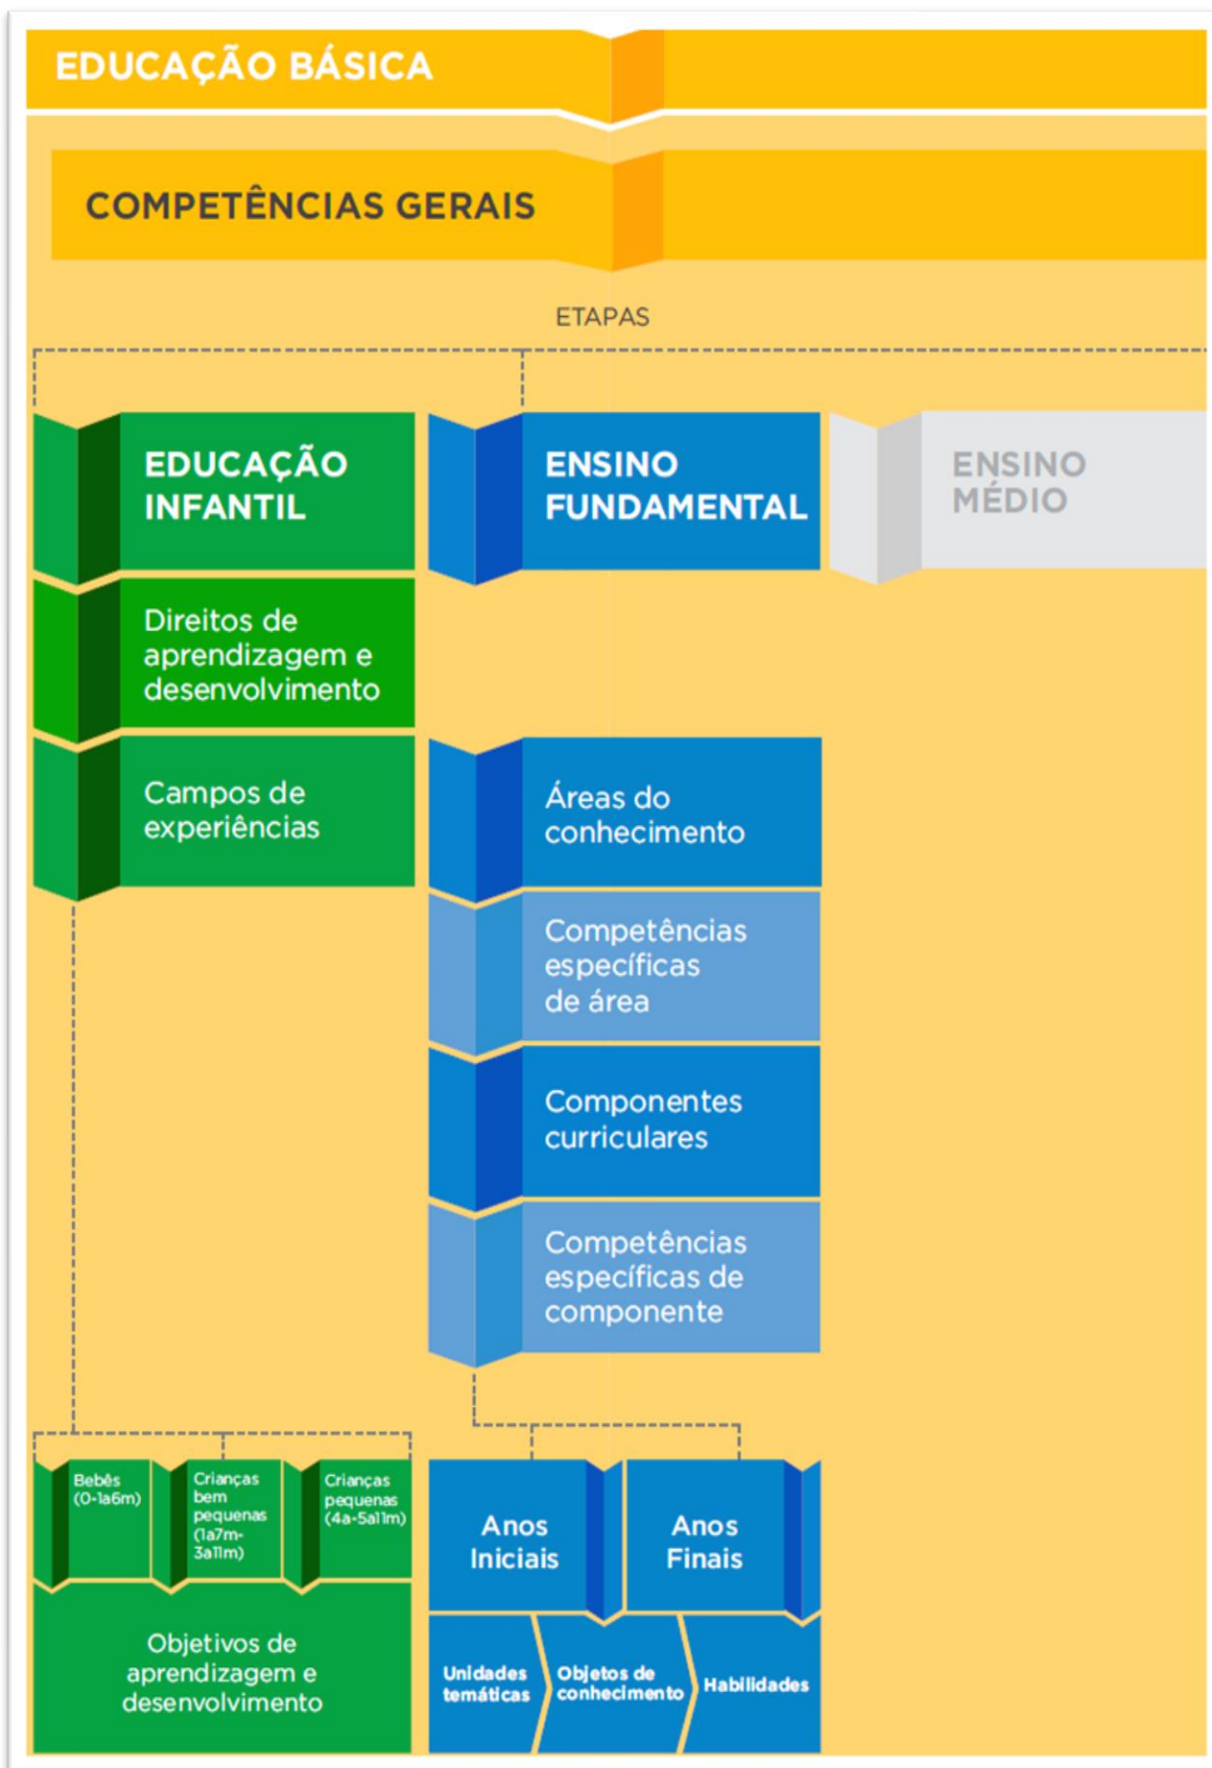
EDUCAÇÃO BÁSICA

COMPETÊNCIAS GERAIS

ETAPAS

EDUCAÇÃO INFANTIL

ENSINO FUNDAMENTAL

ENSINO MÉDIO

Direitos de aprendizagem e desenvolvimento

Campos de experiências

Áreas do conhecimento

Competências específicas de área

Componentes curriculares

Competências específicas de componente

Bebês (0-1a6m)

Crianças bem pequenas (1a7m-3a11m)

Crianças pequenas (4a-5a11m)

Objetivos de aprendizagem e desenvolvimento

Anos Iniciais

Anos Finais

Unidades temáticas

Objetos de conhecimento

Habilidades